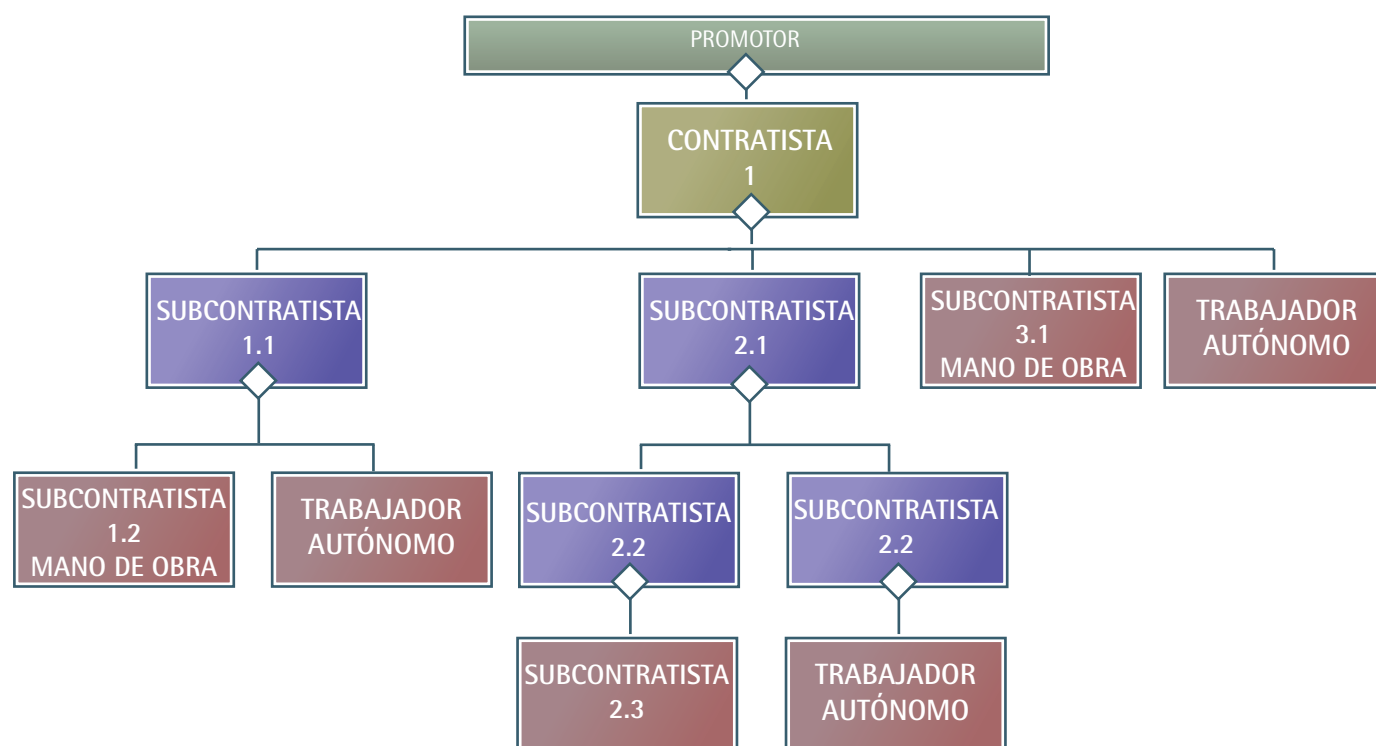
PROMOTOR

CONTRATISTA 1

SUBCONTRATISTA 1.1

SUBCONTRATISTA 2.1

SUBCONTRATISTA 3.1 MANO DE OBRA

TRABAJADOR AUTÓNOMO

SUBCONTRATISTA 1.2 MANO DE OBRA

TRABAJADOR AUTÓNOMO

SUBCONTRATISTA 2.2

SUBCONTRATISTA 2.2

SUBCONTRATISTA 2.3

TRABAJADOR AUTÓNOMO